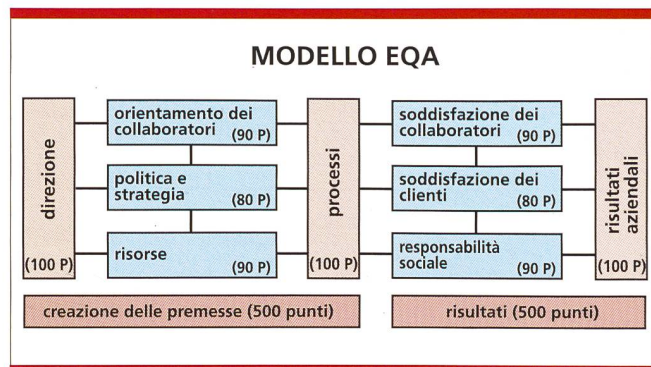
MODELLO EQA

direzione (100 P)

orientamento dei collaboratori (90 P)

politica e strategia (80 P)

risorse (90 P)

processi (100 P)

soddisfazione dei collaboratori (90 P)

soddisfazione dei clienti (80 P)

responsabilità sociale (90 P)

risultati aziendali (100 P)

creazione delle premesse (500 punti)

risultati (500 punti)